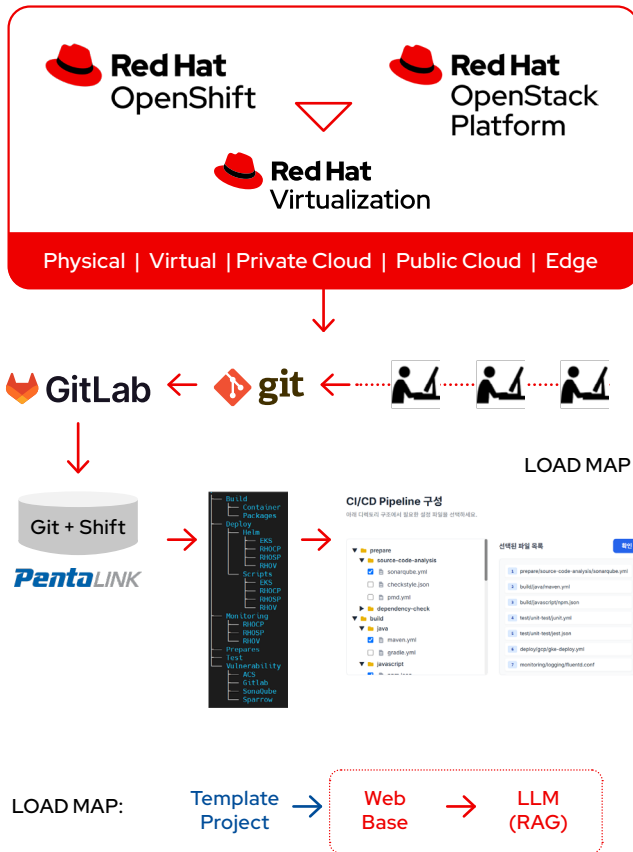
Red Hat OpenShift

Red Hat OpenStack Platform

Red Hat Virtualization

Physical | Virtual | Private Cloud | Public Cloud | Edge

GitLab

git

LOAD MAP

Git + Shift

PentaLINK

Build
Container
Packages
Deploy
Helm
EKS
RHOCP
RHOSP
RHOV
Scripts
EKS
RHOCP
RHOSP
RHOV
Monitoring
RHOCP
RHOSP
RHOV
Prepares
Test
Vulnerability
ACS
Gitlab
SonaQube
Sparrow

CI/CD Pipeline 구성

아래 디렉토리 구조에서 필요한 설정 파일을 선택하세요.

prepare
source-code-analysis
sonarqube.yml
checkstyle.json
pmd.yml
dependency-check
build
java
maven.yml
gradle.yml
javascript
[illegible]

선택된 파일 목록

확인

1 prepare/source-code-analysis/sonarqube.yml
2 build/java/maven.yml
3 build/javascript/npm.json
4 test/unit-test/junit.yml
5 test/unit-test/jest.json
6 deploy/gcp/gke-deploy.yml
7 monitoring/logging/fluentd.conf

LOAD MAP:

Template Project

Web Base

LLM (RAG)